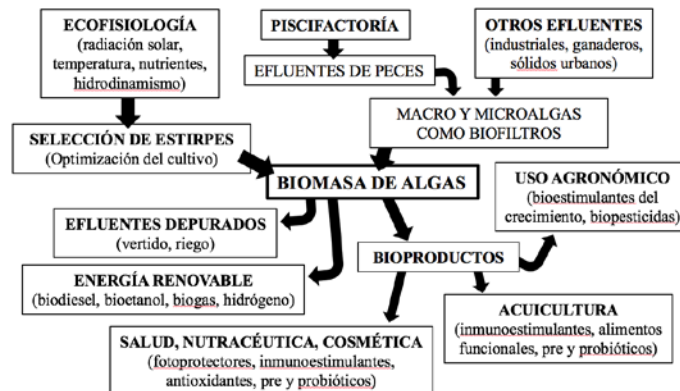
ECOFISIOLOGÍA
(radiación solar, temperatura, nutrientes, hidrodinamismo)

PISCIFACTORÍA

EFLUENTES DE PECES

OTROS EFLUENTES
(industriales, ganaderos, sólidos urbanos)

MACRO Y MICROALGAS COMO BIOFILTROS

SELECCIÓN DE ESTIRPES
(Optimización del cultivo)

BIOMASA DE ALGAS

USO AGRONÓMICO
(bioestimulantes del crecimiento, biopesticidas)

EFLUENTES DEPURADOS
(vertido, riego)

BIOPRODUCTOS

ENERGÍA RENOVABLE
(biodiesel, bioetanol, biogas, hidrógeno)

ACUICULTURA
(inmunoestimulantes, alimentos funcionales, pre y probióticos)

SALUD, NUTRACÉUTICA, COSMÉTICA
(fotoprotectores, inmunoestimulantes, antioxidantes, pre y probióticos)